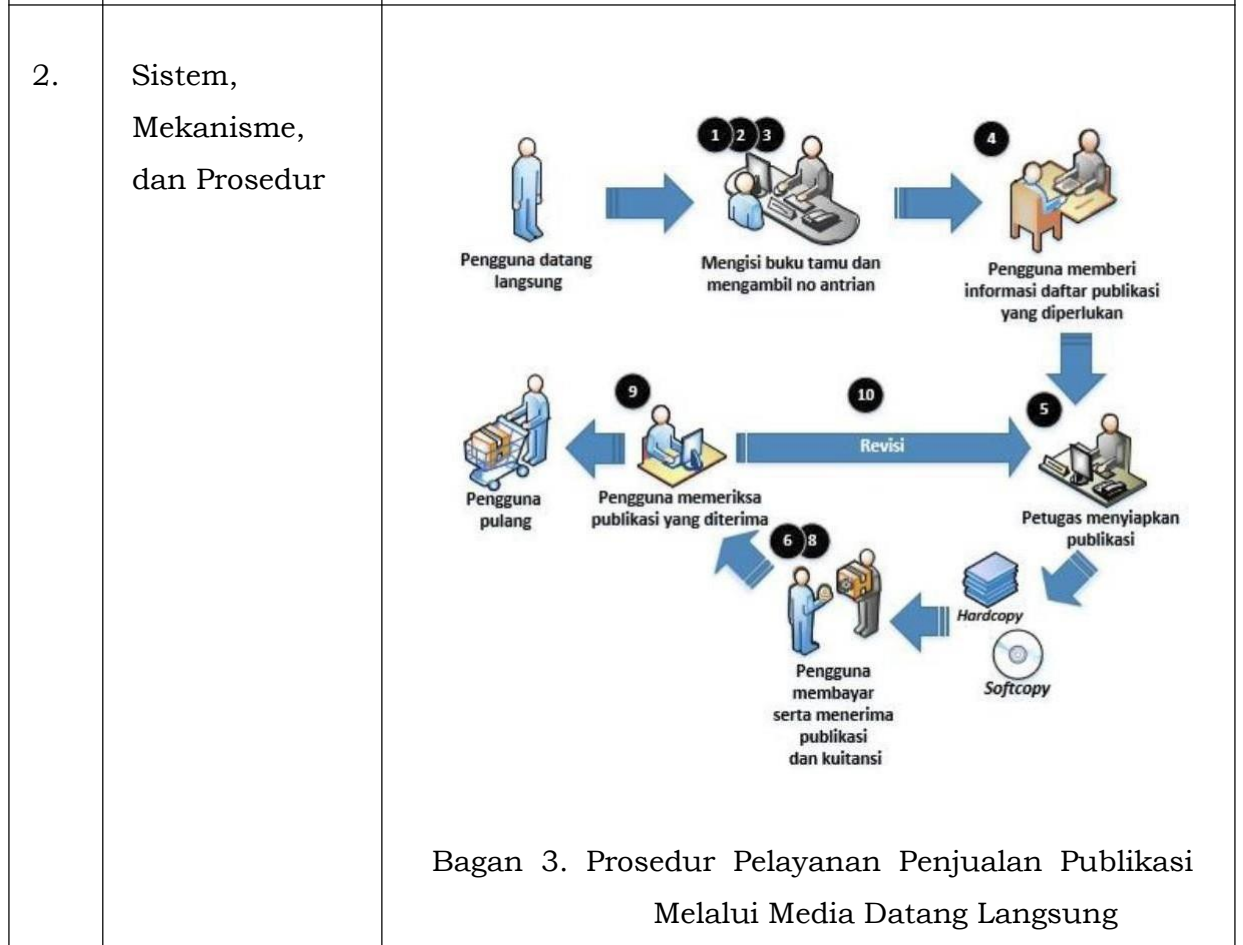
| 2. | Sistem, Mekanisme, dan Prosedur | 1 2 3<br>4<br>Pengguna datang langsung<br>Mengisi buku tamu dan mengambil no antrian<br>Pengguna memberi informasi daftar publikasi yang diperlukan<br>9<br>10<br>5<br>Revisi<br>Pengguna pulang<br>Pengguna memeriksa publikasi yang diterima<br>Petugas menyiapkan publikasi<br>6 8<br>Hardcopy<br>Softcopy<br>Pengguna membayar serta menerima publikasi dan kuitansi<br><br>Bagan 3. Prosedur Pelayanan Penjualan Publikasi Melalui Media Datang Langsung |
|---|---|---|